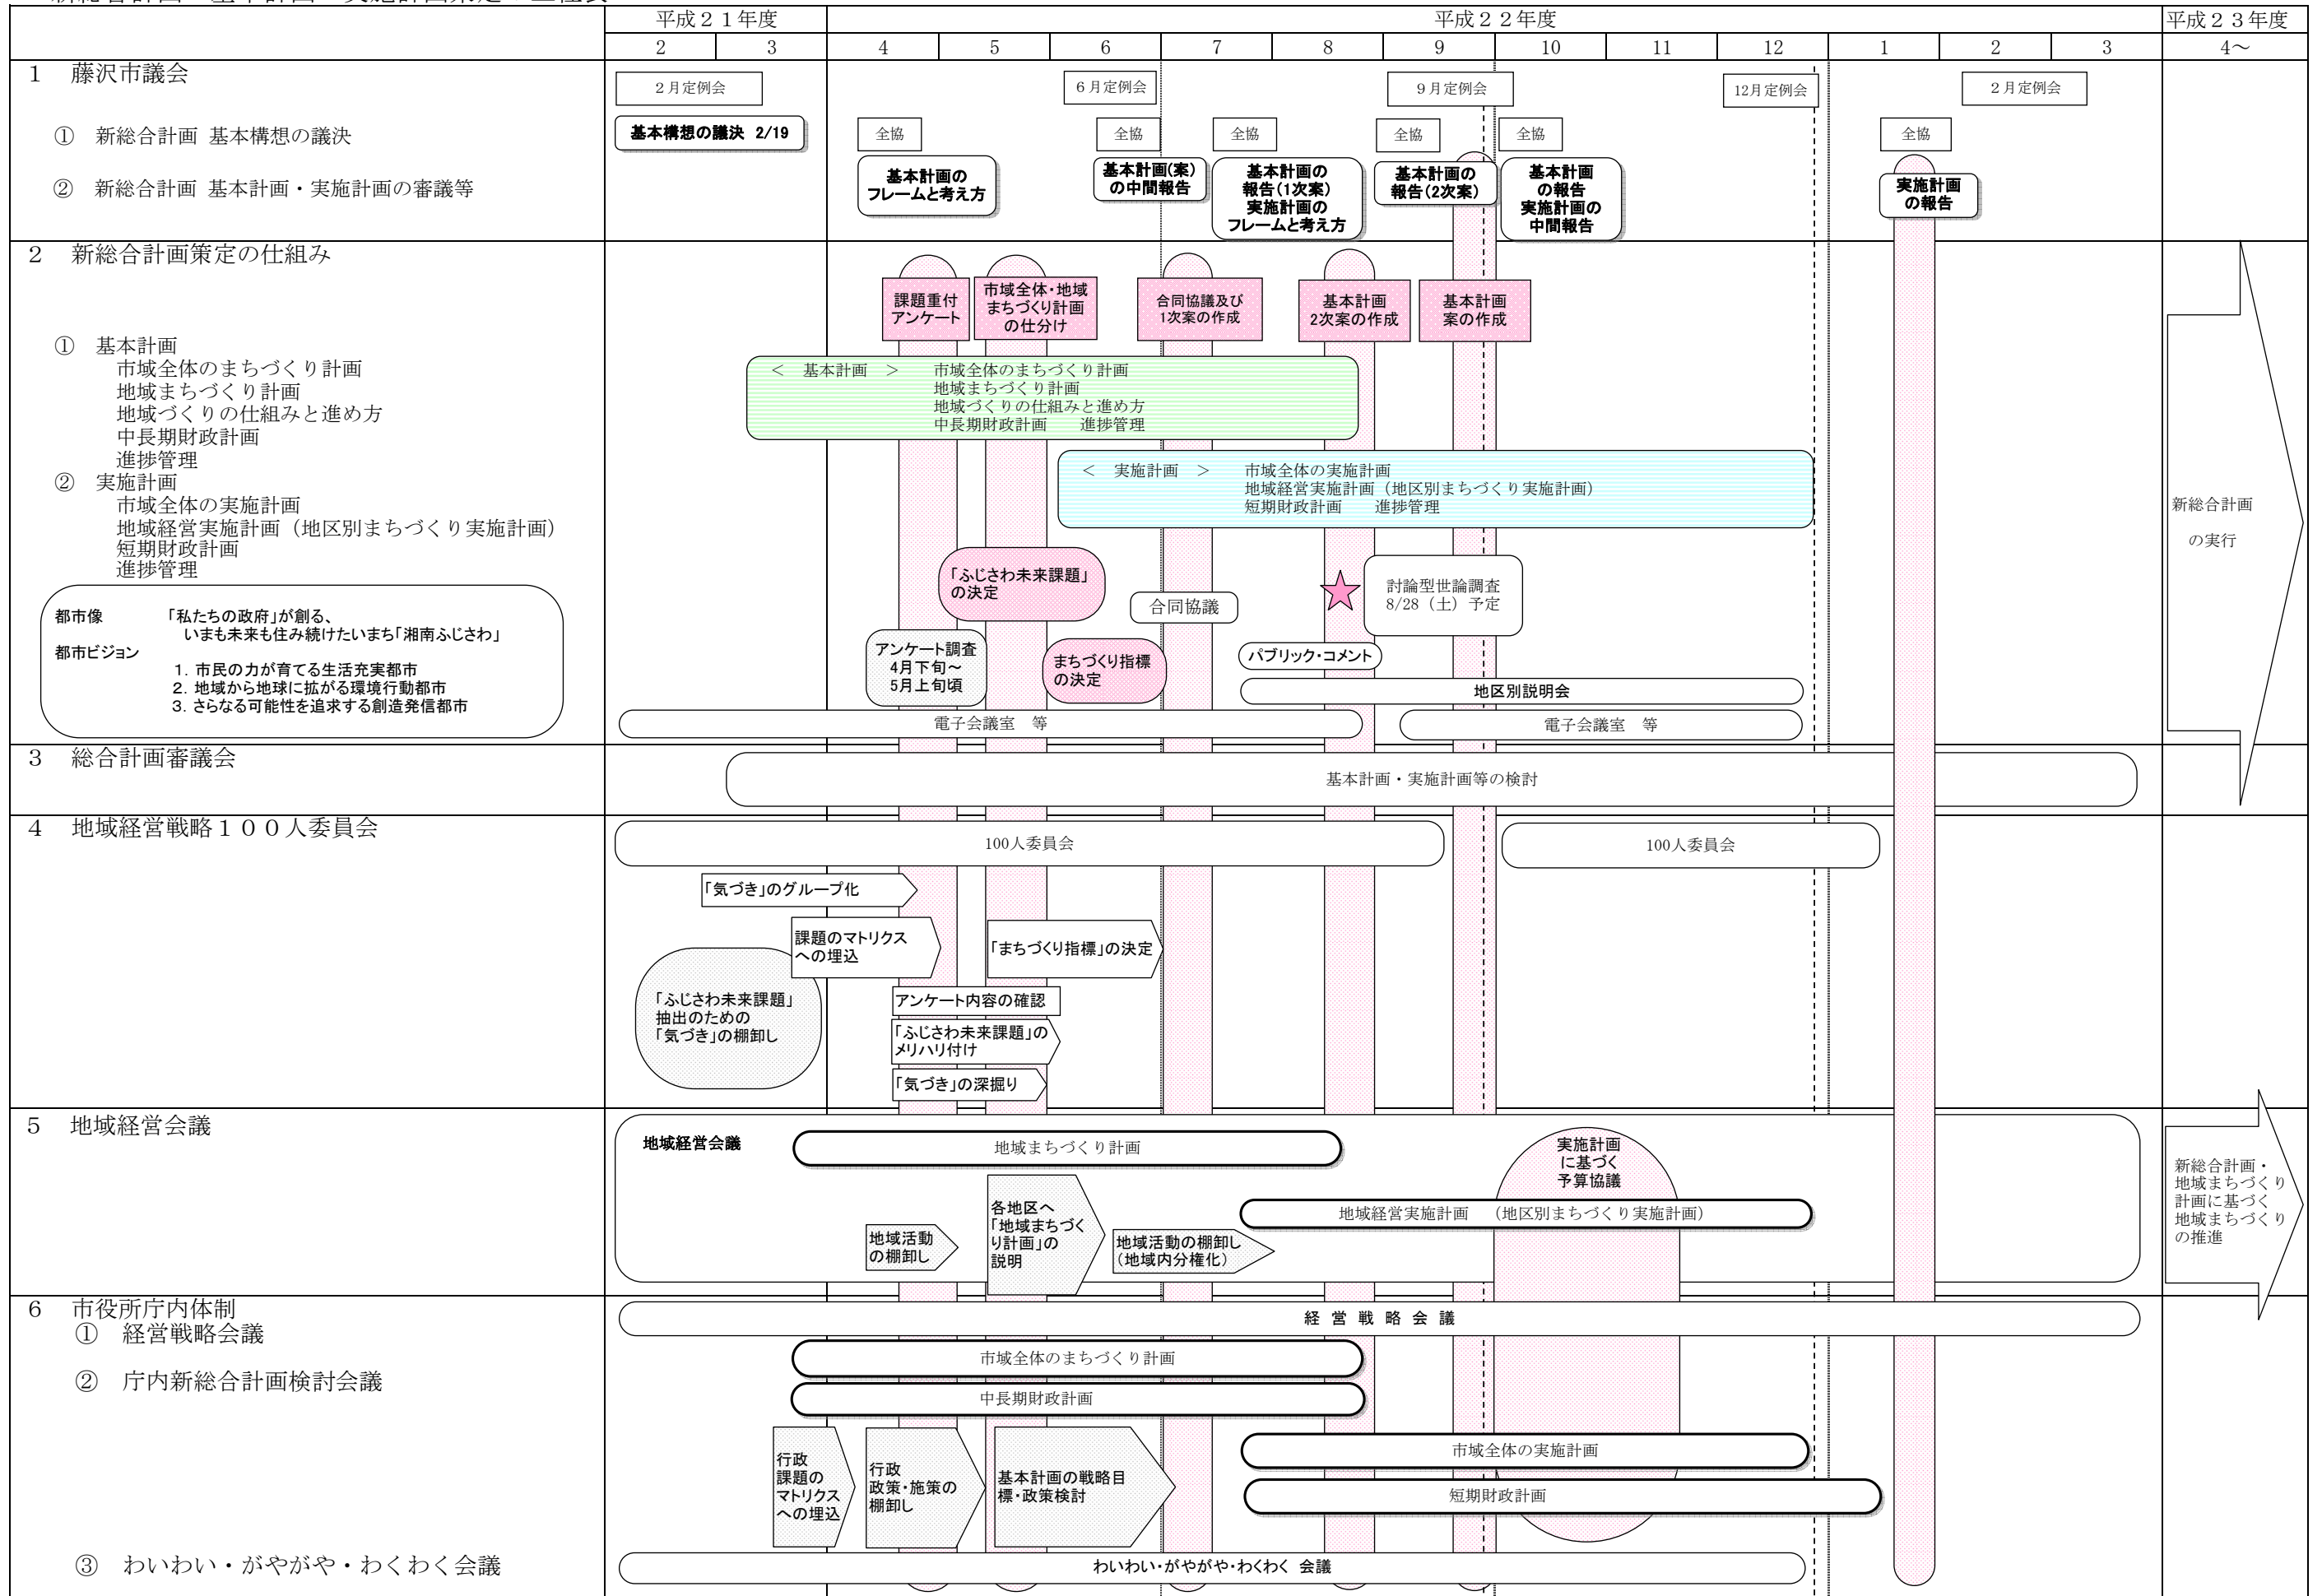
新総合計画　基本計画・実施計画策定　工程表

| | 平成２１年度 | | 平成２２年度 | | | | | | | | | | | | 平成２３年度 |
|---|---|---|---|---|---|---|---|---|---|---|---|---|---|---|---|
| | 2 | 3 | 4 | 5 | 6 | 7 | 8 | 9 | 10 | 11 | 12 | 1 | 2 | 3 | 4～ |

1　藤沢市議会

①　新総合計画 基本構想の議決

②　新総合計画 基本計画・実施計画の審議等

２月定例会　６月定例会　９月定例会　12月定例会　２月定例会

基本構想の議決 2/19

全協　全協　全協　全協　全協　全協

基本計画のフレームと考え方

基本計画(案)の中間報告

基本計画の報告(1次案) 実施計画のフレームと考え方

基本計画の報告(2次案)

基本計画の報告 実施計画の中間報告

実施計画の報告

2　新総合計画策定の仕組み

①　基本計画
市域全体のまちづくり計画
地域まちづくり計画
地域づくりの仕組みと進め方
中長期財政計画
進捗管理
②　実施計画
市域全体の実施計画
地域経営実施計画（地区別まちづくり実施計画）
短期財政計画
進捗管理

都市像　「私たちの政府」が創る、いまも未来も住み続けたいまち「湘南ふじさわ」
都市ビジョン
1. 市民の力が育てる生活充実都市
2. 地域から地球に拡がる環境行動都市
3. さらなる可能性を追求する創造発信都市

課題重付アンケート

市域全体・地域まちづくり計画の仕分け

合同協議及び1次案の作成

基本計画2次案の作成

基本計画案の作成

＜　基本計画　＞　市域全体のまちづくり計画
地域まちづくり計画
地域づくりの仕組みと進め方
中長期財政計画　進捗管理

＜　実施計画　＞　市域全体の実施計画
地域経営実施計画（地区別まちづくり実施計画）
短期財政計画　進捗管理

「ふじさわ未来課題」の決定

合同協議

討論型世論調査 8/28（土）予定

アンケート調査 4月下旬～5月上旬頃

まちづくり指標の決定

パブリック・コメント

地区別説明会

電子会議室　等

電子会議室　等

新総合計画の実行

3　総合計画審議会

基本計画・実施計画等の検討

4　地域経営戦略１００人委員会

100人委員会

100人委員会

「気づき」のグループ化

課題のマトリクスへの埋込

「まちづくり指標」の決定

「ふじさわ未来課題」抽出のための「気づき」の棚卸し

アンケート内容の確認

「ふじさわ未来課題」のメリハリ付け

「気づき」の深掘り

5　地域経営会議

地域経営会議

地域まちづくり計画

実施計画に基づく予算協議

地域経営実施計画　（地区別まちづくり実施計画）

地域活動の棚卸し

各地区へ「地域まちづくり計画」の説明

地域活動の棚卸し（地域内分権化）

新総合計画・地域まちづくり計画に基づく地域まちづくりの推進

6　市役所庁内体制
①　経営戦略会議

②　庁内新総合計画検討会議

③　わいわい・がやがや・わくわく会議

経 営 戦 略 会 議

市域全体のまちづくり計画

中長期財政計画

市域全体の実施計画

短期財政計画

行政課題のマトリクスへの埋込

行政政策・施策の棚卸し

基本計画の戦略目標・政策検討

わいわい･がやがや･わくわく 会議